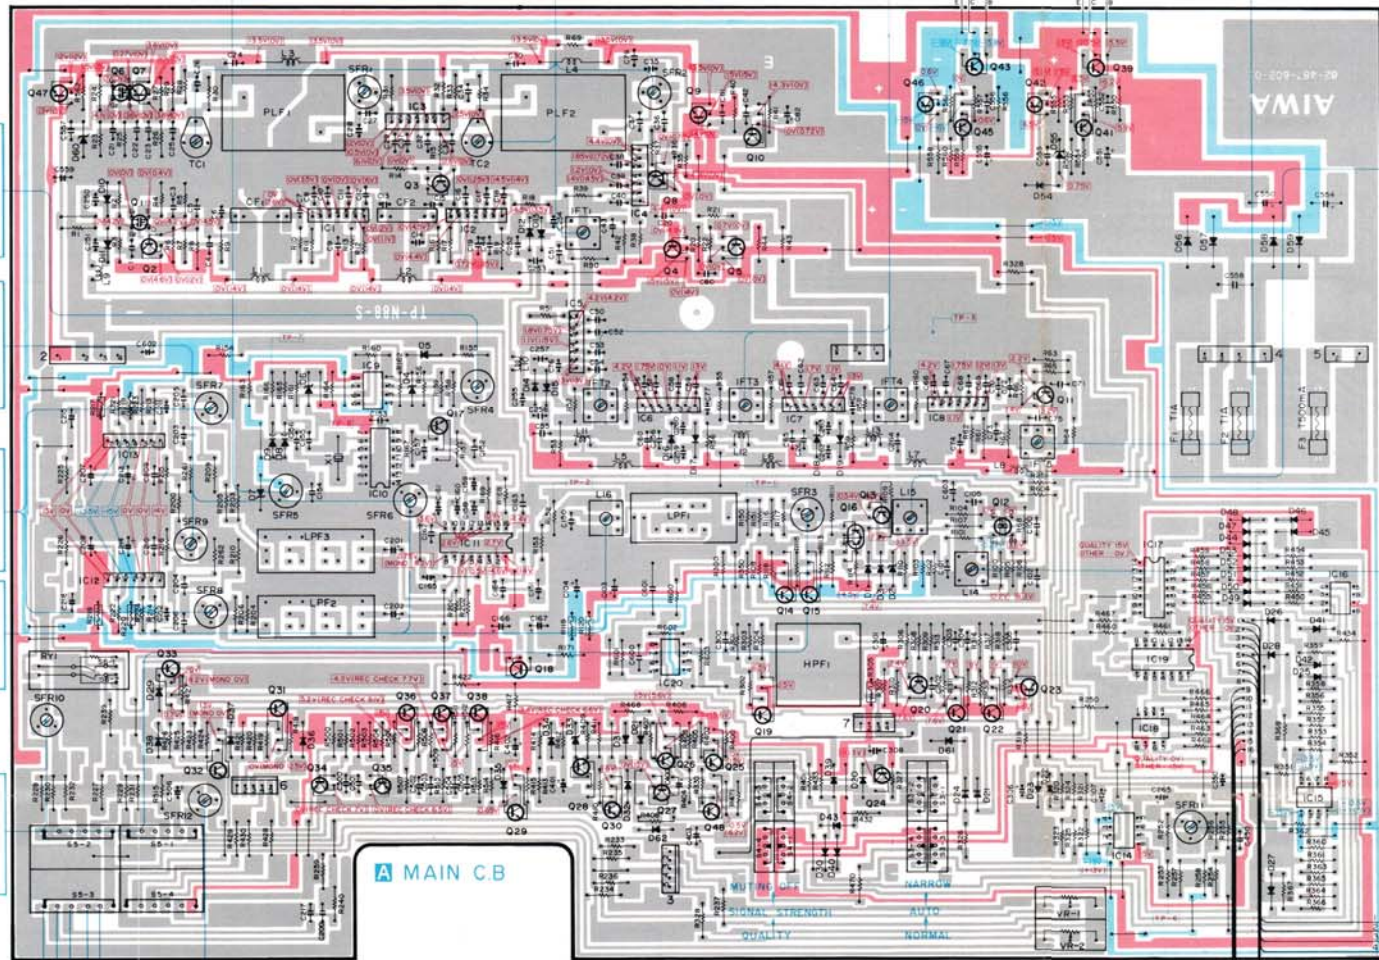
AIWA

A MAIN C.B

PLF1

PLF2

SFR1

SFR2

TC1

TC2

IC1

IC2

IC3

IC4

IC5

IC6

IC7

IC8

IC9

IC10

IC11

IC12

IC13

IC14

IC15

IC16

IC17

IC18

IC19

IC20

CF1

CF2

IFT1

IFT2

IFT3

IFT4

SFR3

SFR4

SFR5

SFR6

SFR7

SFR8

SFR9

SFR10

SFR11

SFR12

LPF1

LPF2

LPF3

HPF1

L4

L6

L7

L8

L14

L15

L16

RY1

Q1

Q2

Q3

Q4

Q5

Q6

Q7

Q8

Q9

Q10

Q11

Q12

Q13

Q14

Q15

Q16

Q17

Q18

Q19

Q20

Q21

Q22

Q23

Q24

Q25

Q26

Q27

Q28

Q29

Q30

Q31

Q32

Q33

Q34

Q35

Q36

Q37

Q38

Q39

Q41

Q43

Q45

Q46

Q47

Q48

D5

D40

D41

D42

D43

D44

D45

D46

D47

D48

D49

D54

D56

D57

D58

D59

D61

D62

R328

R154

C552

C554

C558

F1 T1A

F2 T1A

F3 T500mA

TP-1

TP-2

TP-3

TP-4

TP-5

TP-7

VR-1

VR-2

SS-1

SS-2

SS-3

SS-4

2

3

4

5

6

7

QUALITY (6V) OTHER ... 0V

MUTING OFF

SIGNAL STRENGTH

QUALITY

NARROW

AUTO

NORMAL

4.5V(REC CHECK 7.7V)

5.2V(REC CHECK 8.6V)